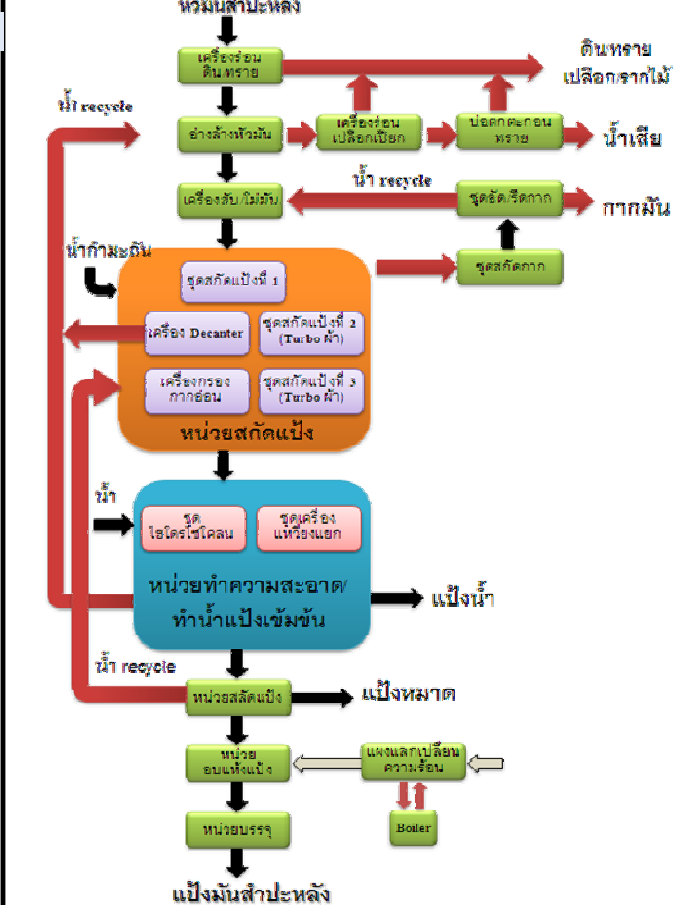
หัวมันสำปะหลัง

เครื่องร่อนดินทราย

ดินทราย
เปลือก/รากไม้

น้ำ recycle

อ่างล้างหัวมัน

เครื่องร่อนเปลือกเปียก

บ่อตกตะกอนทราย

น้ำเสีย

น้ำ recycle

เครื่องสับ/โม่มัน

ชุดอัด/รีดกาก

กากมัน

น้ำกำมะถัน

ชุดสกัดแป้งที่ 1

ชุดสกัดกาก

เครื่อง Decanter

ชุดสกัดแป้งที่ 2 (Turbo ผ้า)

เครื่องกรองกากอ่อน

ชุดสกัดแป้งที่ 3 (Turbo ผ้า)

หน่วยสกัดแป้ง

น้ำ

ชุดไฮโดรไซโคลน

ชุดเครื่องเหวี่ยงแยก

หน่วยทำความสะอาด/ทำน้ำแป้งเข้มข้น

แป้งน้ำ

น้ำ recycle

หน่วยสลัดแป้ง

แป้งหมาด

หน่วยอบแห้งแป้ง

แผงแลกเปลี่ยนความร้อน

Boiler

หน่วยบรรจุ

แป้งมันสำปะหลัง